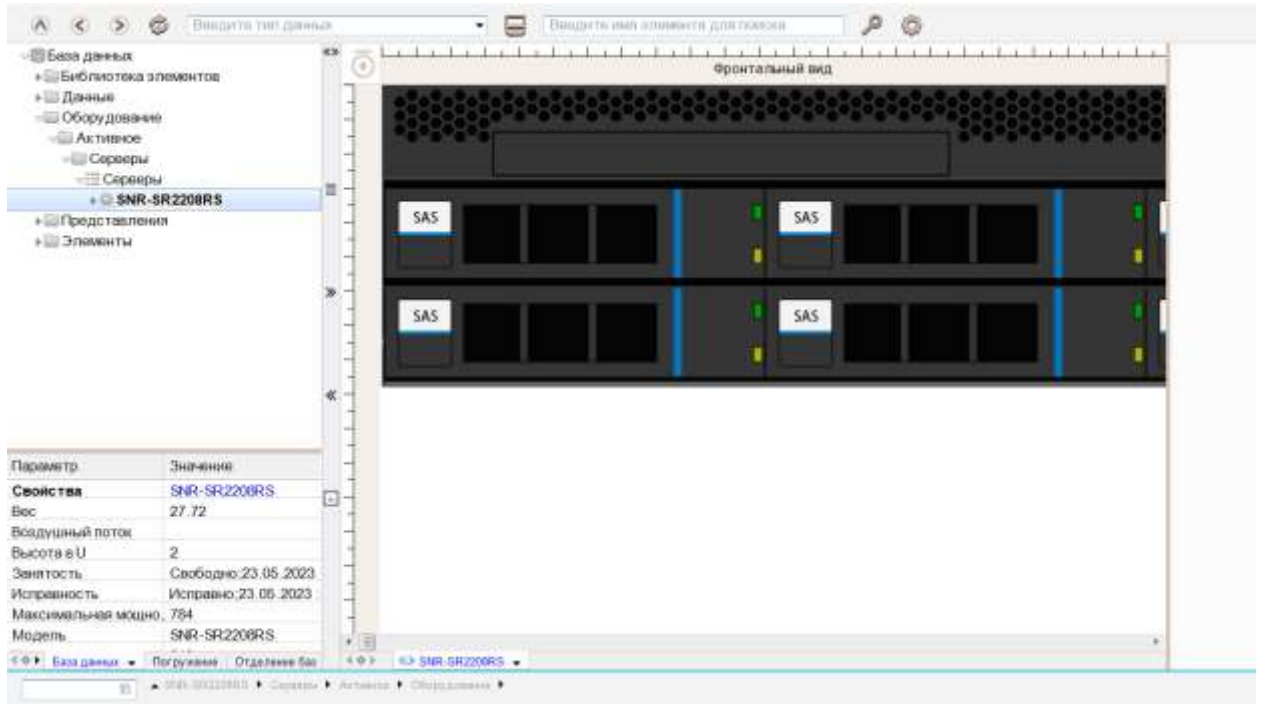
Введите тип данных
Введите имя элемента для поиска

База данных
Библиотека элементов
Данные
Оборудование
Активное
Серверы
Серверы
SNR-SR2208RS
Представления
Элементы

Фронтальный вид

SAS
SAS
SAS
SAS

| Параметр | Значение |
|---|---|
| Свойства | SNR-SR2208RS |
| Вес | 27.72 |
| Воздушный поток | |
| Высота в U | 2 |
| Занятость | Свободно:23.05.2023 |
| Исправность | Исправно:23.05.2023 |
| Максимальная мощно... | 784 |
| Модель | SNR-SR2208RS |

База данных
Погружение
Отделение баз
SNR-SR2208RS

SNR-SR2208RS ▸ Серверы ▸ Активное ▸ Оборудование ▸